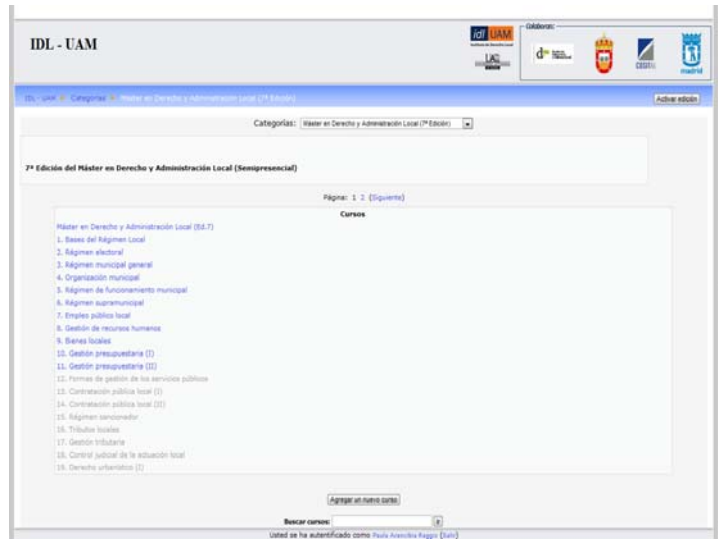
IDL - UAM

idl UAM

Colaboran:

madrid

IDL - UAM ► Categorías ► Máster en Derecho y Administración Local (7ª Edición)

Activar edición

Categorías: Máster en Derecho y Administración Local (7ª Edición)

7ª Edición del Máster en Derecho y Administración Local (Semipresencial)

Página: 1 2 (Siguiente)

Cursos

Máster en Derecho y Administración Local (Ed.7)
1. Bases del Régimen Local
2. Régimen electoral
3. Régimen municipal general
4. Organización municipal
5. Régimen de funcionamiento municipal
6. Régimen supramunicipal
7. Empleo público local
8. Gestión de recursos humanos
9. Bienes locales
10. Gestión presupuestaria (I)
11. Gestión presupuestaria (II)
12. Formas de gestión de los servicios públicos
13. Contratación pública local (I)
14. Contratación pública local (II)
15. Régimen sancionador
16. Tributos locales
17. Gestión tributaria
18. Control judicial de la actuación local
19. Derecho urbanístico (I)

Agregar un nuevo curso

Buscar cursos:

Usted se ha autentificado como Paula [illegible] (Salir)